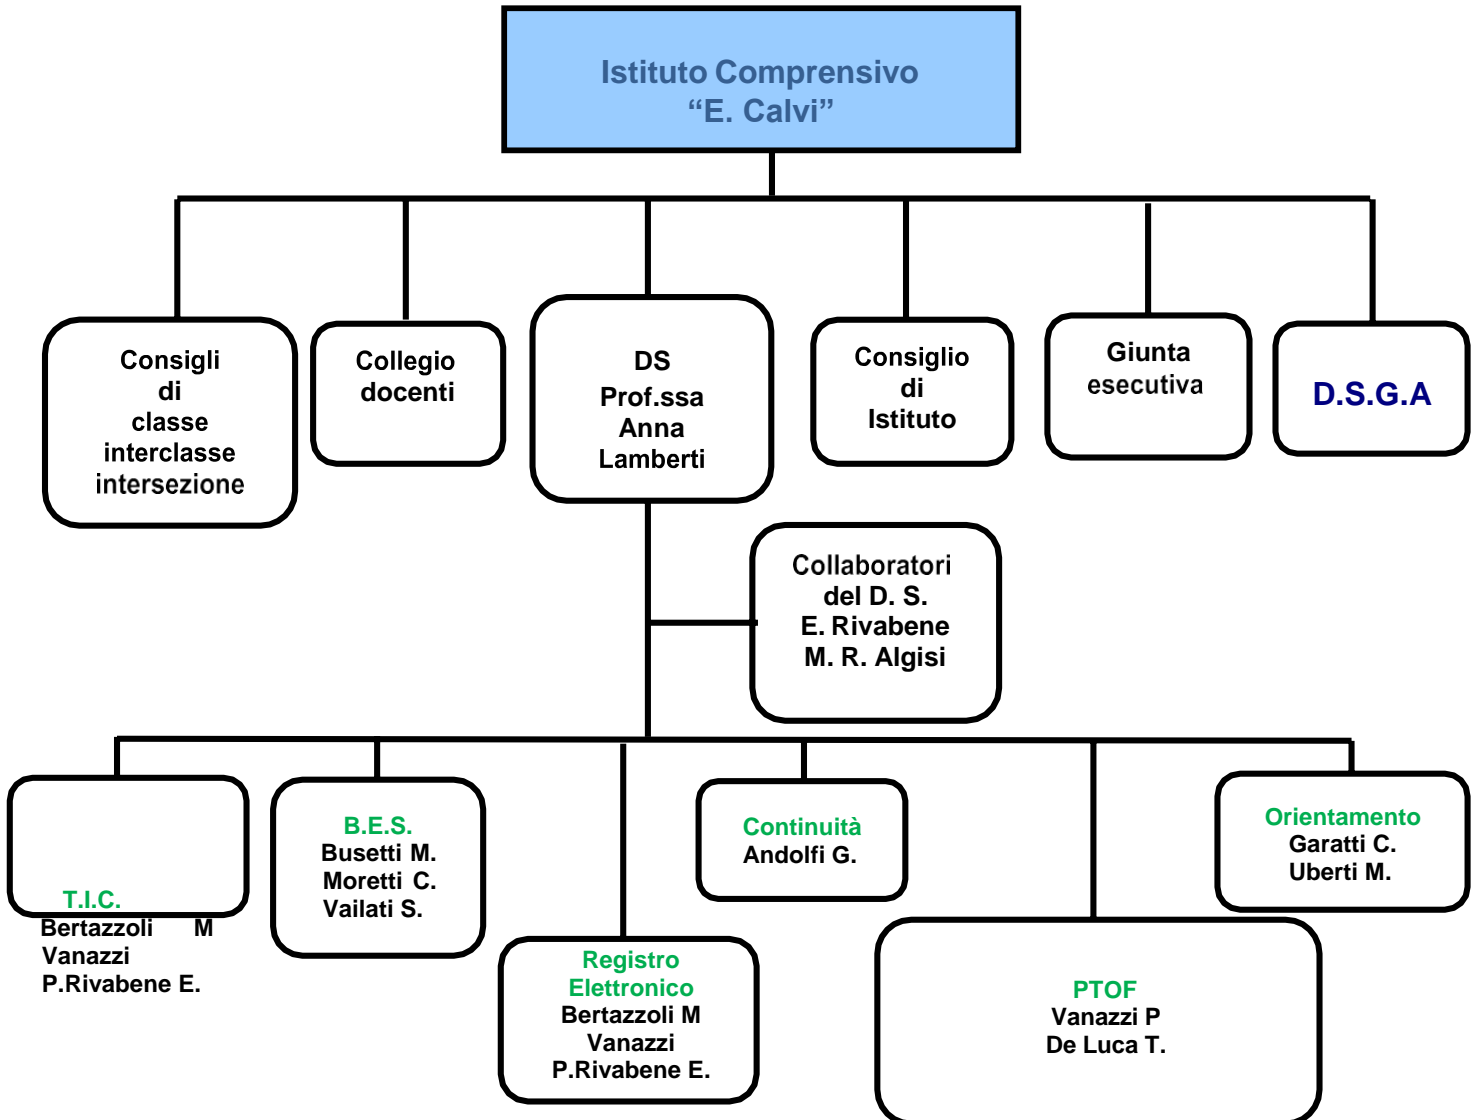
Istituto Comprensivo
“E. Calvi”

Consigli
di
classe
interclasse
intersezione

Collegio
docenti

DS
Prof.ssa
Anna
Lamberti

Consiglio
di
Istituto

Giunta
esecutiva

D.S.G.A

Collaboratori
del D. S.
E. Rivabene
M. R. Algisi

T.I.C.
Bertazzoli M
Vanazzi
P.Rivabene E.

B.E.S.
Busetti M.
Moretti C.
Vailati S.

Registro
Elettronico
Bertazzoli M
Vanazzi
P.Rivabene E.

Continuità
Andolfi G.

PTOF
Vanazzi P
De Luca T.

Orientamento
Garatti C.
Uberti M.